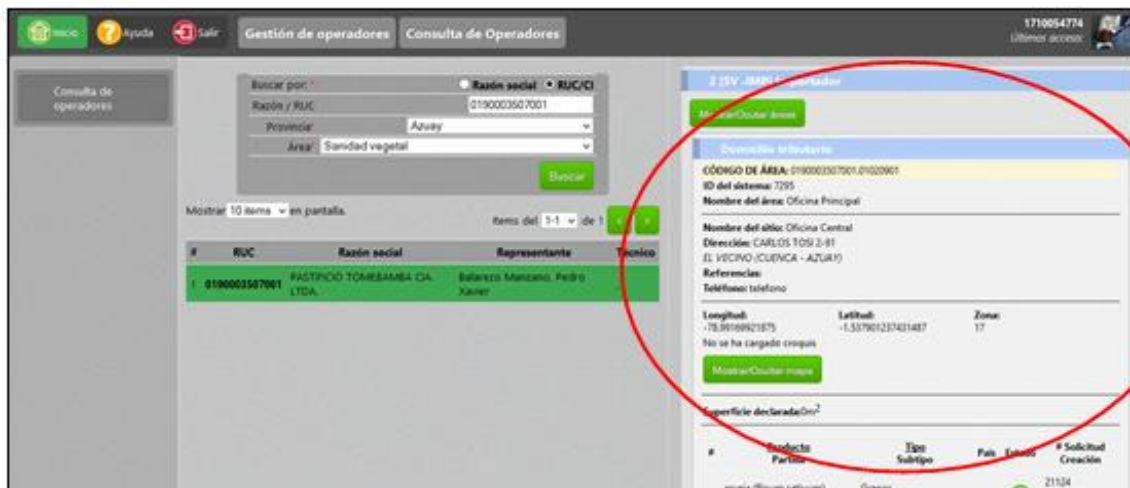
Inicio Ayuda Salir Gestión de operadores Consulta de Operadores

1710054774
Últimos acceso:

Consulta de operadores

Buscar por: * Razón social RUC/CI
Razón / RUC 0190003507001
Provincia Azuay
Área Sanidad vegetal
Buscar

Mostrar 10 items en pantalla.
Items del 1-1 de 1

| # | RUC | Razón social | Representante | Tecnico |
|---|---|---|---|---|
| 1 | 0190003507001 | PASTIFICIO TOMEBAMBA CIA. LTDA. | Balarezo Manzano, Pedro Xavier | |

2 (SV -MMP) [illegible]

Mostrar/Ocultar áreas

Domicilio tributario

CÓDIGO DE ÁREA: 0190003507001.01020901
ID del sistema: 7295
Nombre del área: Oficina Principal

Nombre del sitio: Oficina Central
Dirección: CARLOS TOSI 2-81
EL VECINO (CUENCA - AZUAY)
Referencias:
Teléfono: telefono

Longitud: -78.99169921875
Latitud: -1.537901237431487
Zona: 17
No se ha cargado croquis

Mostrar/Ocultar mapa

Superficie declarada:0m$^2$

| # | Producto Partida | Tipo Subtipo | País | Estado | # Solicitud Creación |
|---|---|---|---|---|---|
| | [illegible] | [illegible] | | | 21124 |